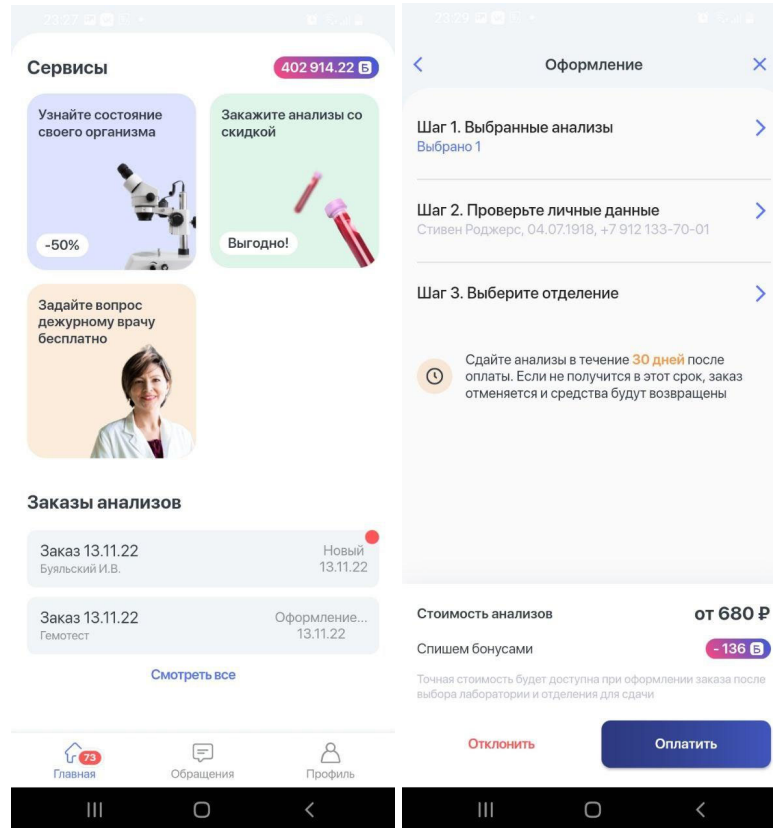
23:27

Сервисы

402 914.22 Б

Узнайте состояние своего организма

-50%

Закажите анализы со скидкой

Выгодно!

Задайте вопрос дежурному врачу бесплатно

Заказы анализов

Заказ 13.11.22
Буяльский И.В.
Новый
13.11.22

Заказ 13.11.22
Гемотест
Оформление...
13.11.22

Смотреть все

73
Главная
Обращения
Профиль

23:27

Оформление

Шаг 1. Выбранные анализы
Выбрано 1

Шаг 2. Проверьте личные данные
Стивен Роджерс, 04.07.1918, +7 912 133-70-01

Шаг 3. Выберите отделение

Сдайте анализы в течение 30 дней после оплаты. Если не получится в этот срок, заказ отменяется и средства будут возвращены

Стоимость анализов
от 680 ₽

Спишем бонусами
- 136 Б

Точная стоимость будет доступна при оформлении заказа после выбора лаборатории и отделения для сдачи

Отклонить
Оплатить